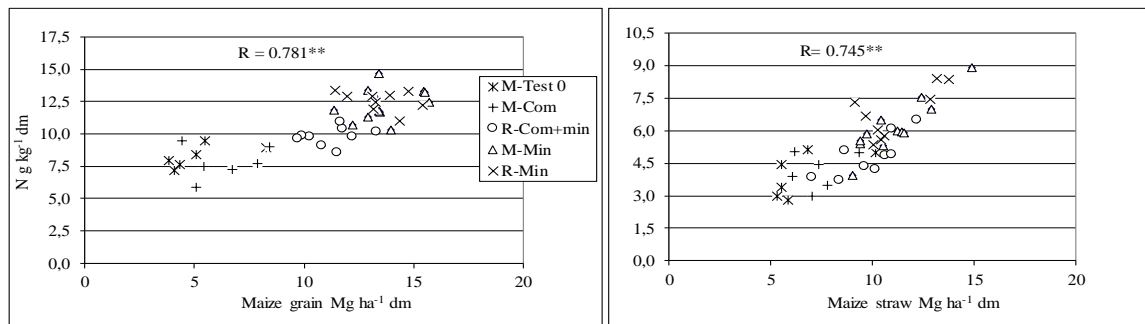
17,5
15,0
12,5
10,0
7,5
5,0
2,5
0,0
N g kg$^{-1}$ dm
R = 0.781**
M-Test 0
M-Com
R-Com+min
M-Min
R-Min
0
5
10
15
20
Maize grain Mg ha$^{-1}$ dm

10,5
9,0
7,5
6,0
4,5
3,0
1,5
0,0
R= 0.745**
0
5
10
15
20
Maize straw Mg ha$^{-1}$ dm